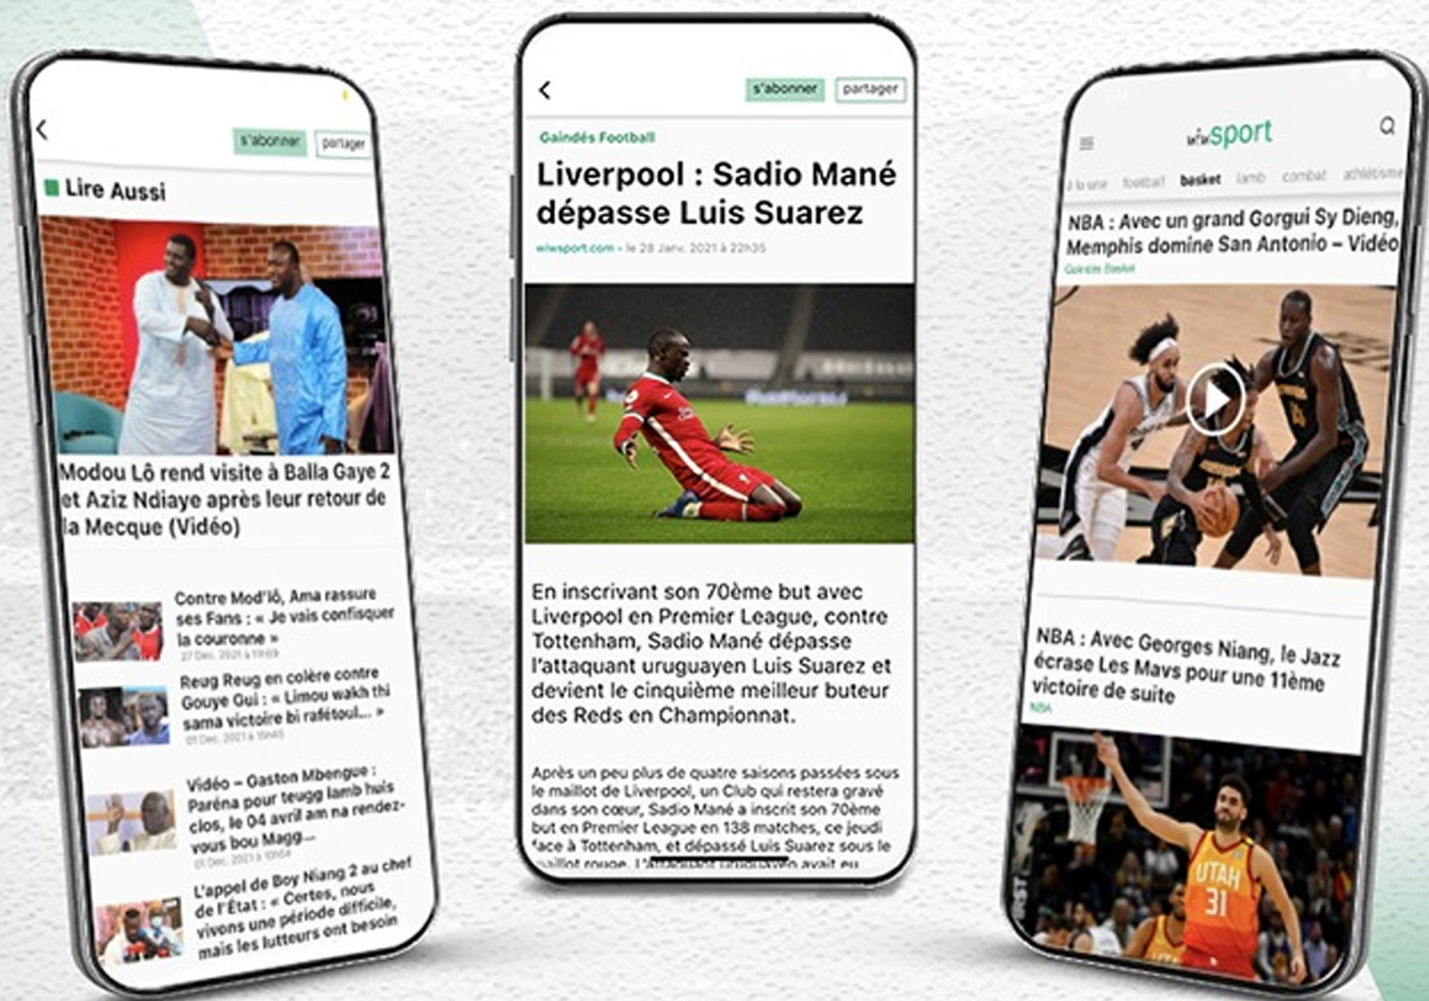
s'abonner partager

Lire Aussi

Modou Lô rend visite à Balla Gaye 2 et Aziz Ndiaye après leur retour de la Mecque (Vidéo)

Contre Mod'lô, Ama rassure ses Fans : « Je vais confisquer la couronne »
27 Dec. 2021 à 11h03

Reug Reug en colère contre Gouye Gui : « Limou wakh thi sama victoire bi rafétoul... »
01 Dec. 2021 à 10h45

Vidéo – Gaston Mbengue : Paréna pour teugg lamb huis clos, le 04 avril am na rendez-vous bou Magg...
01 Dec. 2021 à 10h04

L'appel de Boy Niang 2 au chef de l'État : « Certes, nous vivons une période difficile, mais les lutteurs ont besoin

s'abonner partager

Gaindés Football

Liverpool : Sadio Mané dépasse Luis Suarez

wiwsport.com - le 28 Janv. 2021 à 22h35

En inscrivant son 70ème but avec Liverpool en Premier League, contre Tottenham, Sadio Mané dépasse l'attaquant uruguayen Luis Suarez et devient le cinquième meilleur buteur des Reds en Championnat.

Après un peu plus de quatre saisons passées sous le maillot de Liverpool, un Club qui restera gravé dans son cœur, Sadio Mané a inscrit son 70ème but en Premier League en 138 matches, ce jeudi face à Tottenham, et dépassé Luis Suarez sous le maillot rouge. L'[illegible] avait eu

wiwsport

À la une football basket lamb combat athlétisme

NBA : Avec un grand Gorgui Sy Dieng, Memphis domine San Antonio – Vidéo
Gorgui Sy Dieng

NBA : Avec Georges Niang, le Jazz écrase Les Mavs pour une 11ème victoire de suite
NBA

UTAH 31